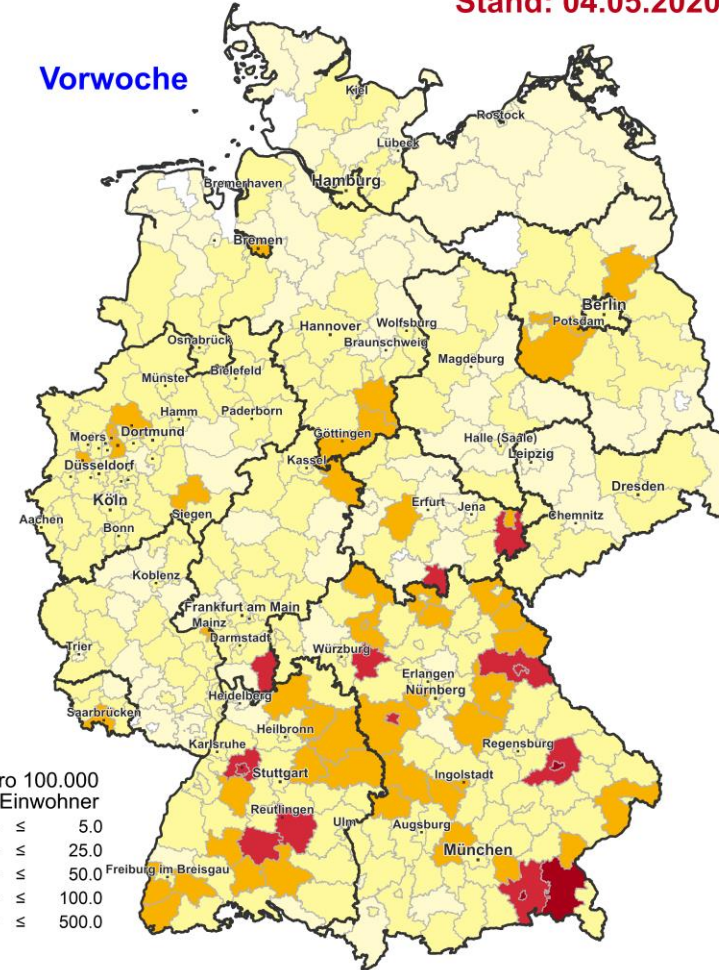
Stand: 04.05.2020

Vorwoche

Kiel
Rostock
Lübeck
Bremerhaven
Hamburg
Bremen
Berlin
Potsdam
Hannover
Wolfsburg
Braunschweig
Osnabrück
Magdeburg
Münster
Bielefeld
Hamm
Paderborn
Moers
Dortmund
Göttingen
Halle (Saale)
Düsseldorf
Leipzig
Kassel
Köln
Dresden
Aachen
Siegen
Erfurt
Jena
Bonn
Chemnitz
Koblenz
Frankfurt am Main
Mainz
Darmstadt
Trier
Würzburg
Erlangen
Nürnberg
Heidelberg
Saarbrücken
Heilbronn
Regensburg
Karlsruhe
Stuttgart
Ingolstadt
Reutlingen
Ulm
Augsburg
München
Freiburg im Breisgau

ro 100.000
Einwohner
≤ 5.0
≤ 25.0
≤ 50.0
≤ 100.0
≤ 500.0